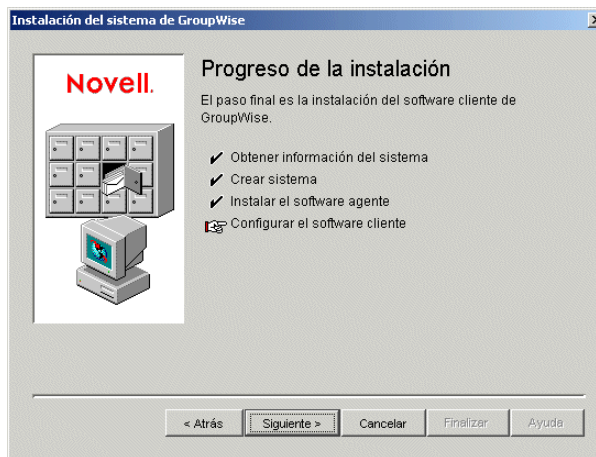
Instalación del sistema de GroupWise

Novell.

Progreso de la instalación

El paso final es la instalación del software cliente de GroupWise.

Obtener información del sistema
Crear sistema
Instalar el software agente
Configurar el software cliente

< Atrás | Siguiente > | Cancelar | Finalizar | Ayuda